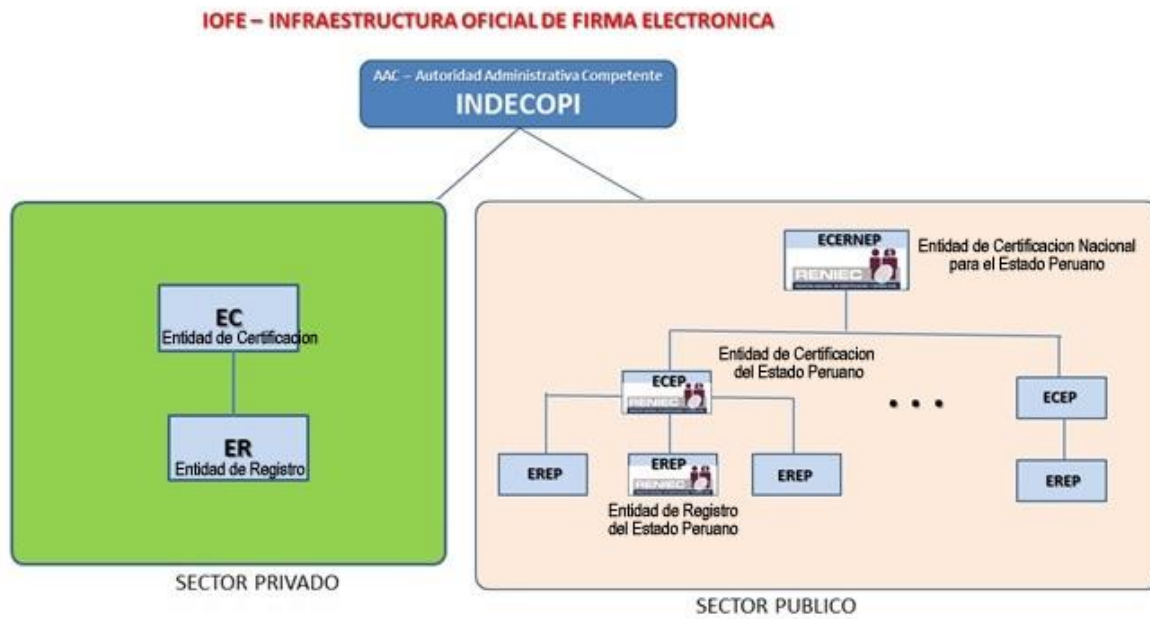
IOFE – INFRAESTRUCTURA OFICIAL DE FIRMA ELECTRONICA

AAC – Autoridad Administrativa Competente
INDECOPI

EC
Entidad de Certificacion

ER
Entidad de Registro

SECTOR PRIVADO

ECERNEP
RENIEC
Entidad de Certificacion Nacional para el Estado Peruano

Entidad de Certificacion del Estado Peruano

ECEP
RENIEC

• • •

ECEP

EREP

EREP
RENIEC

EREP

EREP

Entidad de Registro del Estado Peruano

SECTOR PUBLICO